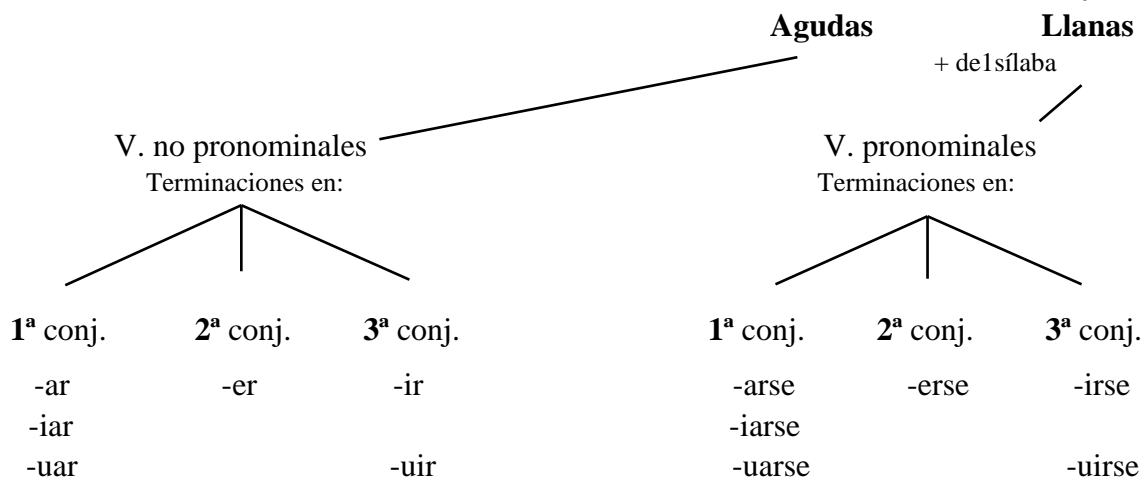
Agudas Llanas

+ de1sílaba

V. no pronominales
Terminaciones en:

1ª conj. 2ª conj. 3ª conj.

-ar -er -ir
-iar
-uar -uir

V. pronominales
Terminaciones en:

1ª conj. 2ª conj. 3ª conj.

-arse -erse -irse
-iarse
-uarse -uirse